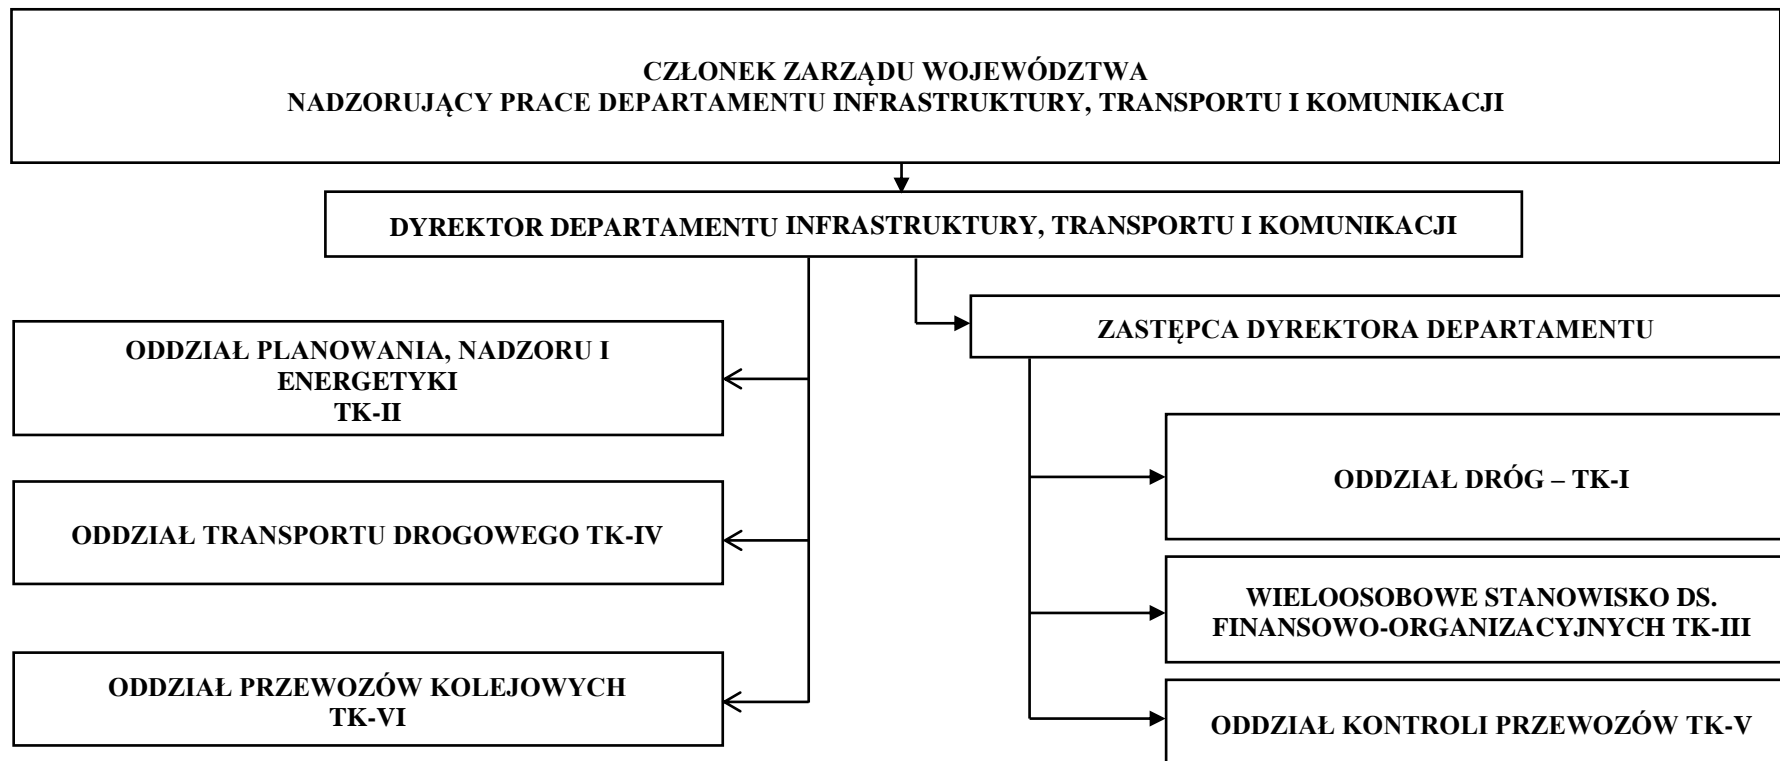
CZŁONEK ZARZĄDU WOJEWÓDZTWA
NADZORUJĄCY PRACE DEPARTAMENTU INFRASTRUKTURY, TRANSPORTU I KOMUNIKACJI

DYREKTOR DEPARTAMENTU INFRASTRUKTURY, TRANSPORTU I KOMUNIKACJI

ODDZIAŁ PLANOWANIA, NADZORU I ENERGETYKI
TK-II

ODDZIAŁ TRANSPORTU DROGOWEGO TK-IV

ODDZIAŁ PRZEWOZÓW KOLEJOWYCH
TK-VI

ZASTĘPCA DYREKTORA DEPARTAMENTU

ODDZIAŁ DRÓG – TK-I

WIELOOSOBOWE STANOWISKO DS. FINANSOWO-ORGANIZACYJNYCH TK-III

ODDZIAŁ KONTROLI PRZEWOZÓW TK-V